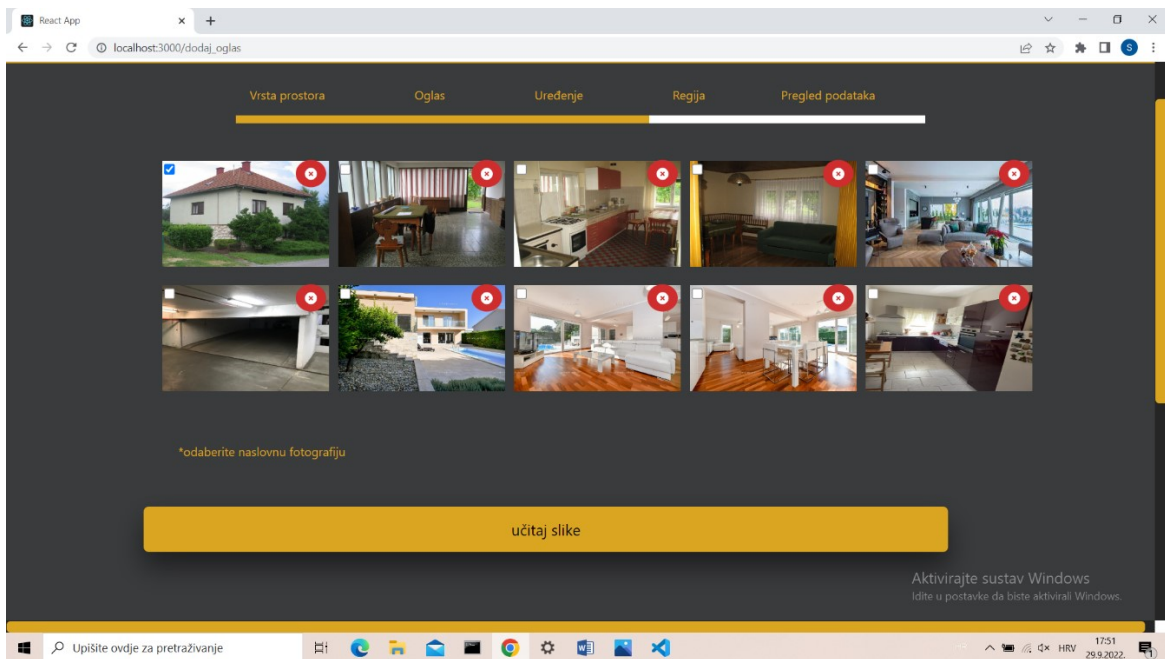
React App
localhost:3000/dodaj_oglas

Vrsta prostora
Oglas
Uređenje
Regija
Pregled podataka

*odaberite naslovnu fotografiju

učitaj slike

Aktivirajte sustav Windows
Idite u postavke da biste aktivirali Windows.

Upišite ovdje za pretraživanje
HRV
17:51
29.9.2022.